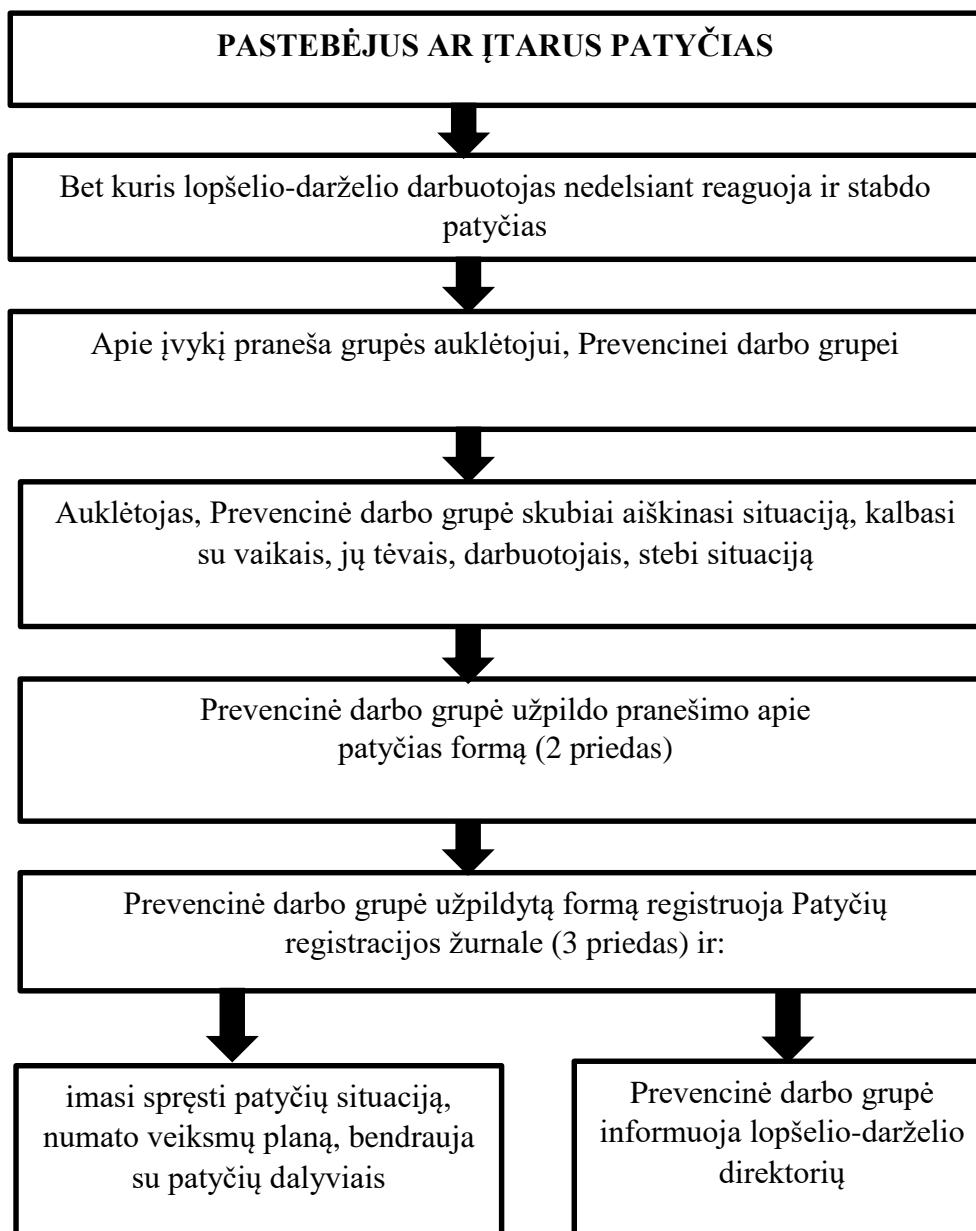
PASTEBĖJUS AR ĮTARUS PATYČIAS

Bet kuris lopšelio-darželio darbuotojas nedelsiant reaguoja ir stabdo patyčias

Apie įvykį praneša grupės auklėtojui, Prevencinei darbo grupei

Auklėtojas, Prevencinė darbo grupė skubiai aiškinasi situaciją, kalbasi su vaikais, jų tėvais, darbuotojais, stebi situaciją

Prevencinė darbo grupė užpildo pranešimo apie patyčias formą (2 priedas)

Prevencinė darbo grupė užpildytą formą registruoja Patyčių registracijos žurnale (3 priedas) ir:

imasi spręsti patyčių situaciją, numato veiksmų planą, bendrauja su patyčių dalyviais

Prevencinė darbo grupė informuoja lopšelio-darželio direktorių